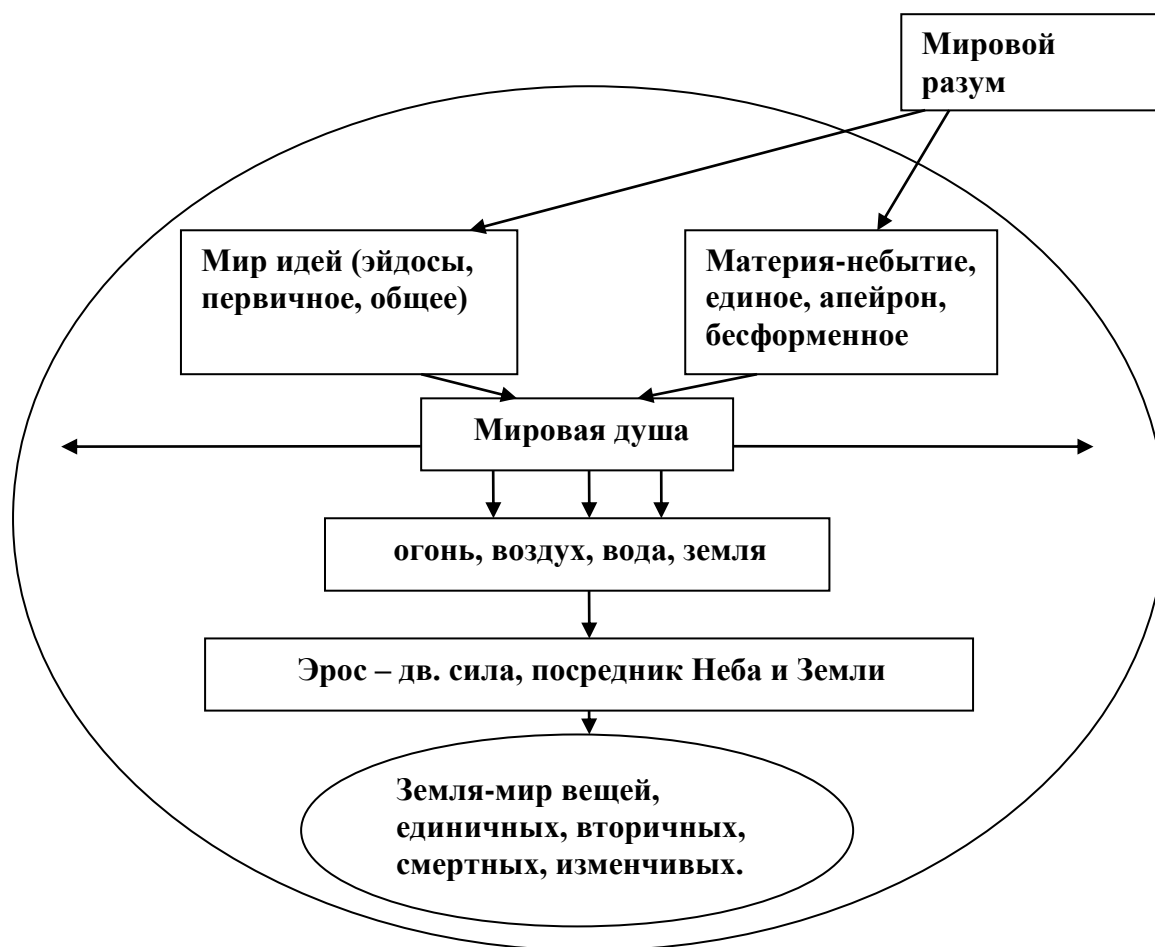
Мировой разум

Мир идей (эйдосы, первичное, общее)

Материя-небытие, единое, апейрон, бесформенное

Мировая душа

огонь, воздух, вода, земля

Эрос – дв. сила, посредник Неба и Земли

Земля-мир вещей, единичных, вторичных, смертных, изменчивых.